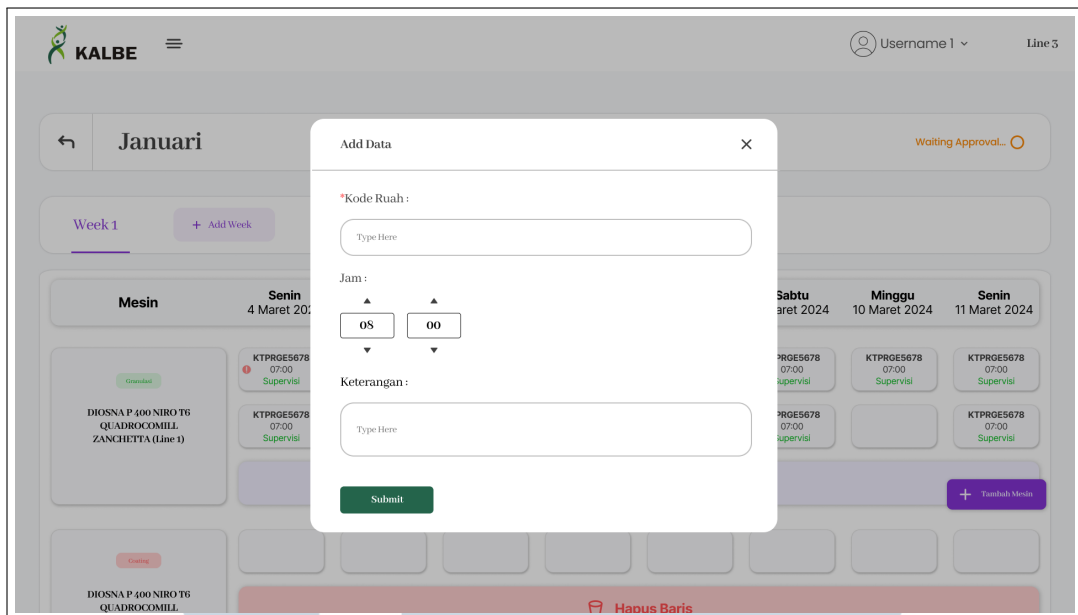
KALBE

Username 1

Line 3

Januari

Waiting Approval...

Week 1

+ Add Week

Mesin

Senin
4 Maret 202

Sabtu
aret 2024

Minggu
10 Maret 2024

Senin
11 Maret 2024

Granulasi

DIOSNA P 400 NIRO T6 QUADROCOMILL ZANCHETTA (Line 1)

KTPRGE5678
07:00
Supervisi

KTPRGE5678
07:00
Supervisi

PRGE5678
07:00
upervisi

KTPRGE5678
07:00
Supervisi

KTPRGE5678
07:00
Supervisi

PRGE5678
07:00
upervisi

KTPRGE5678
07:00
Supervisi

+ Tambah Mesin

Coating

DIOSNA P 400 NIRO T6 QUADROCOMILL

Hapus Baris

Add Data

*Kode Ruah :

Type Here

Jam :

08

00

Keterangan :

Type Here

Submit